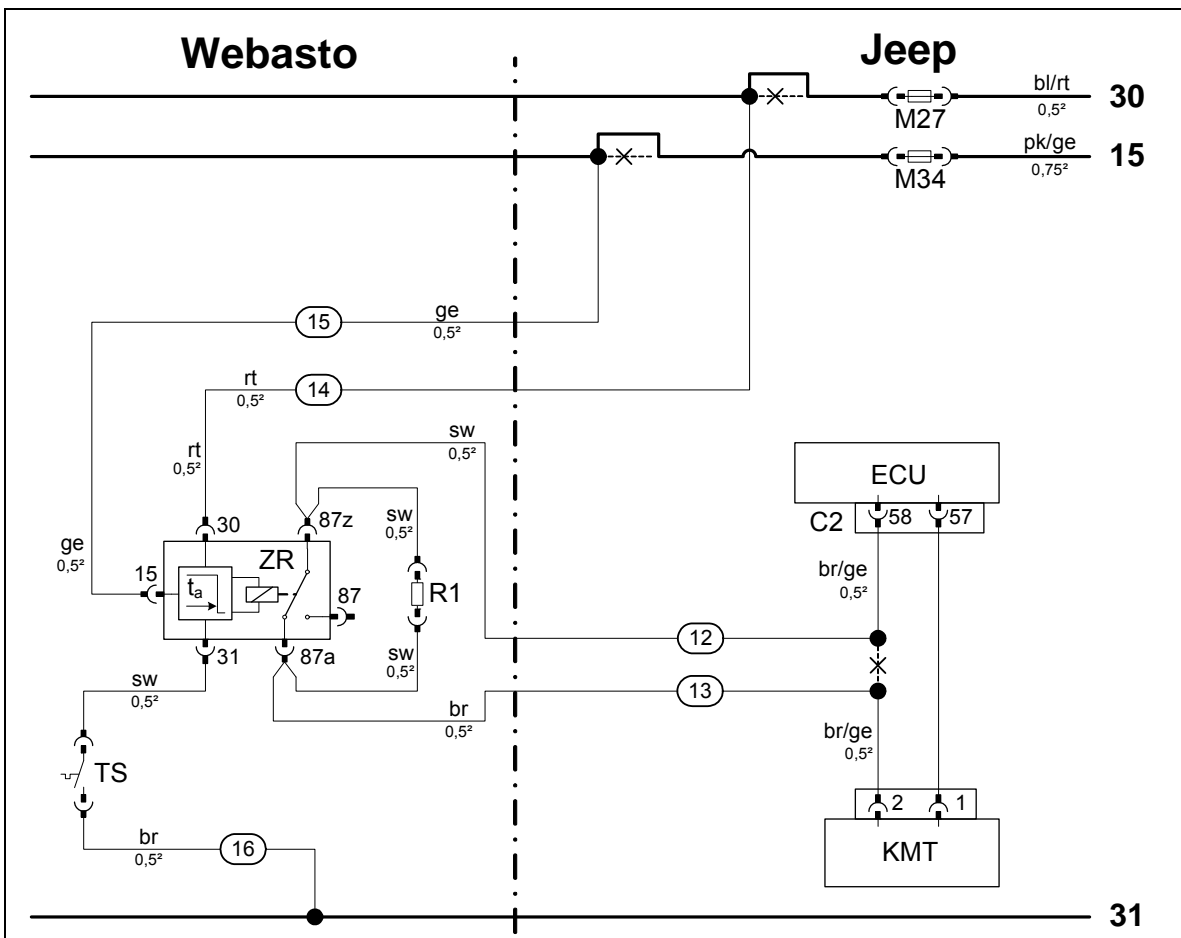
Webasto

Jeep

bl/rt
0,5²
30
M27

pk/ge
0,75²
15
M34

15
ge
0,5²

rt
0,5²
14

rt
0,5²

sw
0,5²

ECU

30
87z
sw
0,5²
C2
58
57

ge
0,5²
15
ZR
$t_a$
87
R1
br/ge
0,5²

31
87a
sw
0,5²
12

sw
0,5²
13

br
0,5²

TS
br/ge
0,5²

2
1

br
0,5²
16

KMT

31